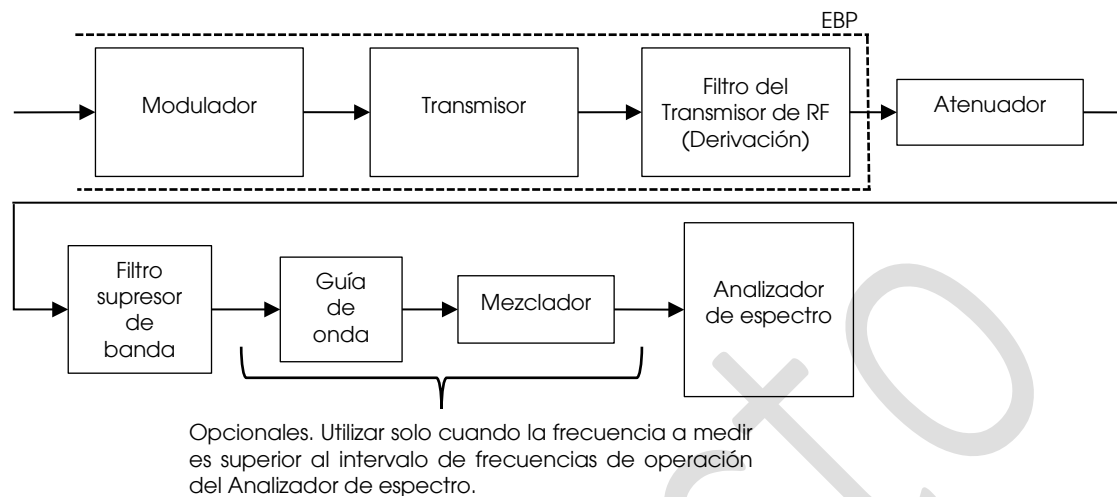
EBP

Modulador

Transmisor

Filtro del Transmisor de RF (Derivación)

Atenuador

Filtro supresor de banda

Guía de onda

Mezclador

Analizador de espectro

Opcionales. Utilizar solo cuando la frecuencia a medir es superior al intervalo de frecuencias de operación del Analizador de espectro.